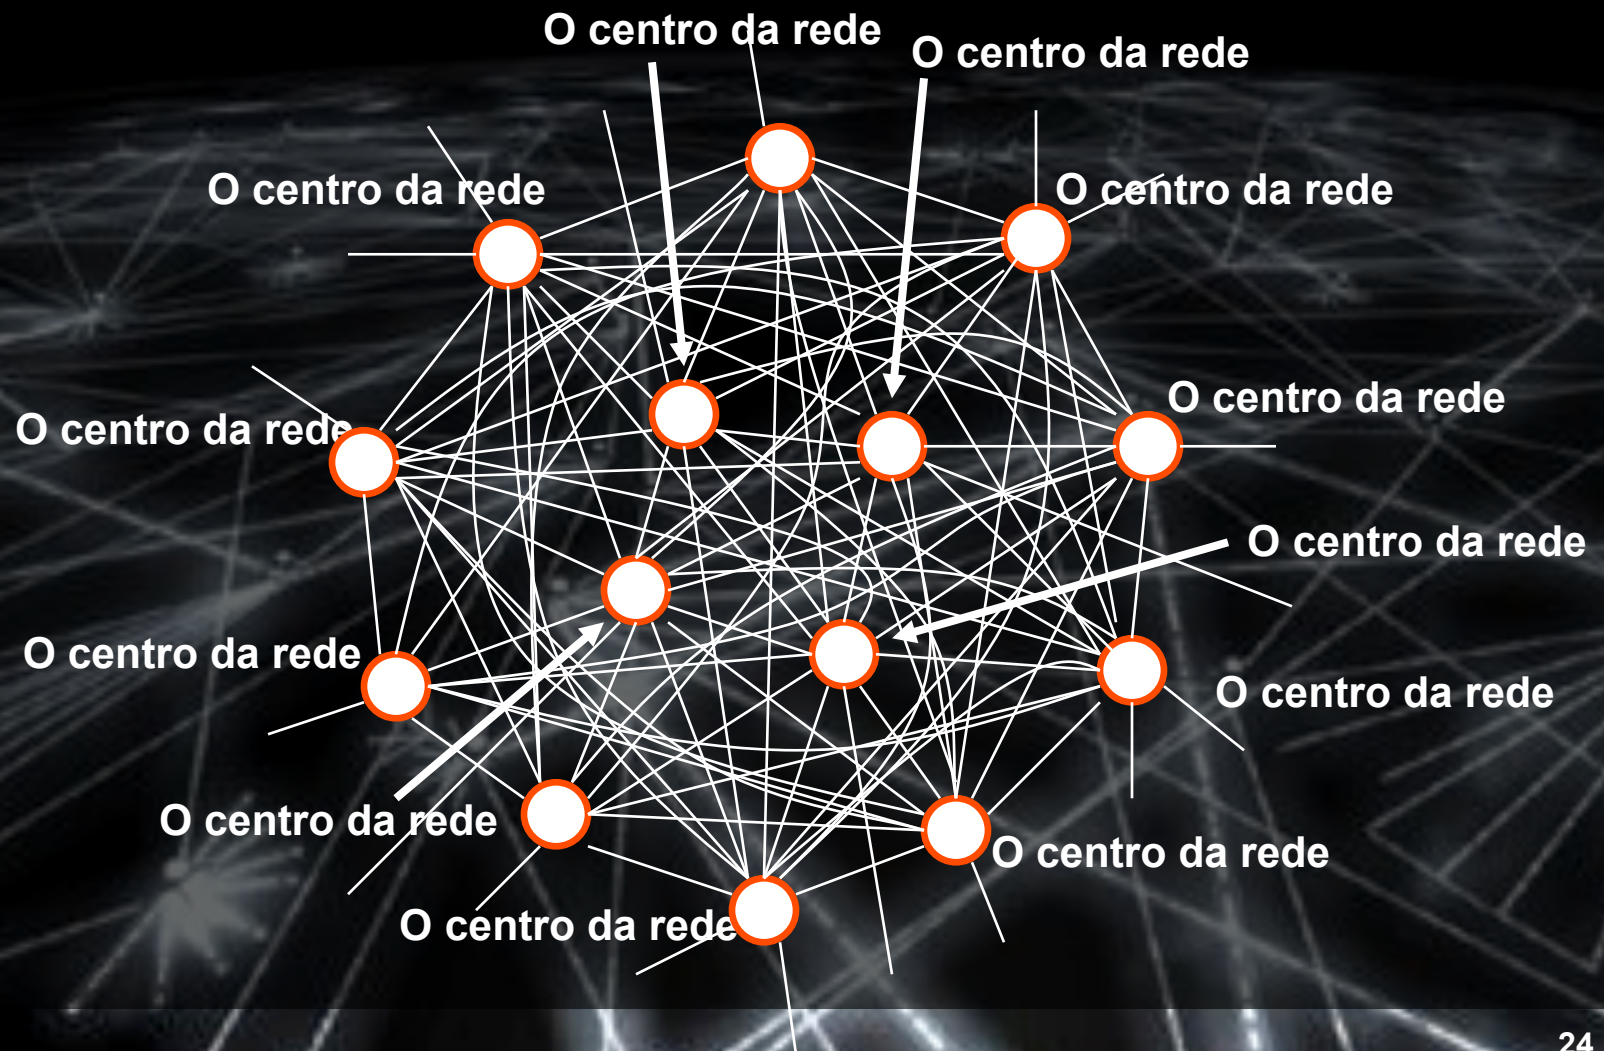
O centro da rede
O centro da rede
O centro da rede
O centro da rede
O centro da rede
O centro da rede
O centro da rede
O centro da rede
O centro da rede
O centro da rede
O centro da rede
O centro da rede
24